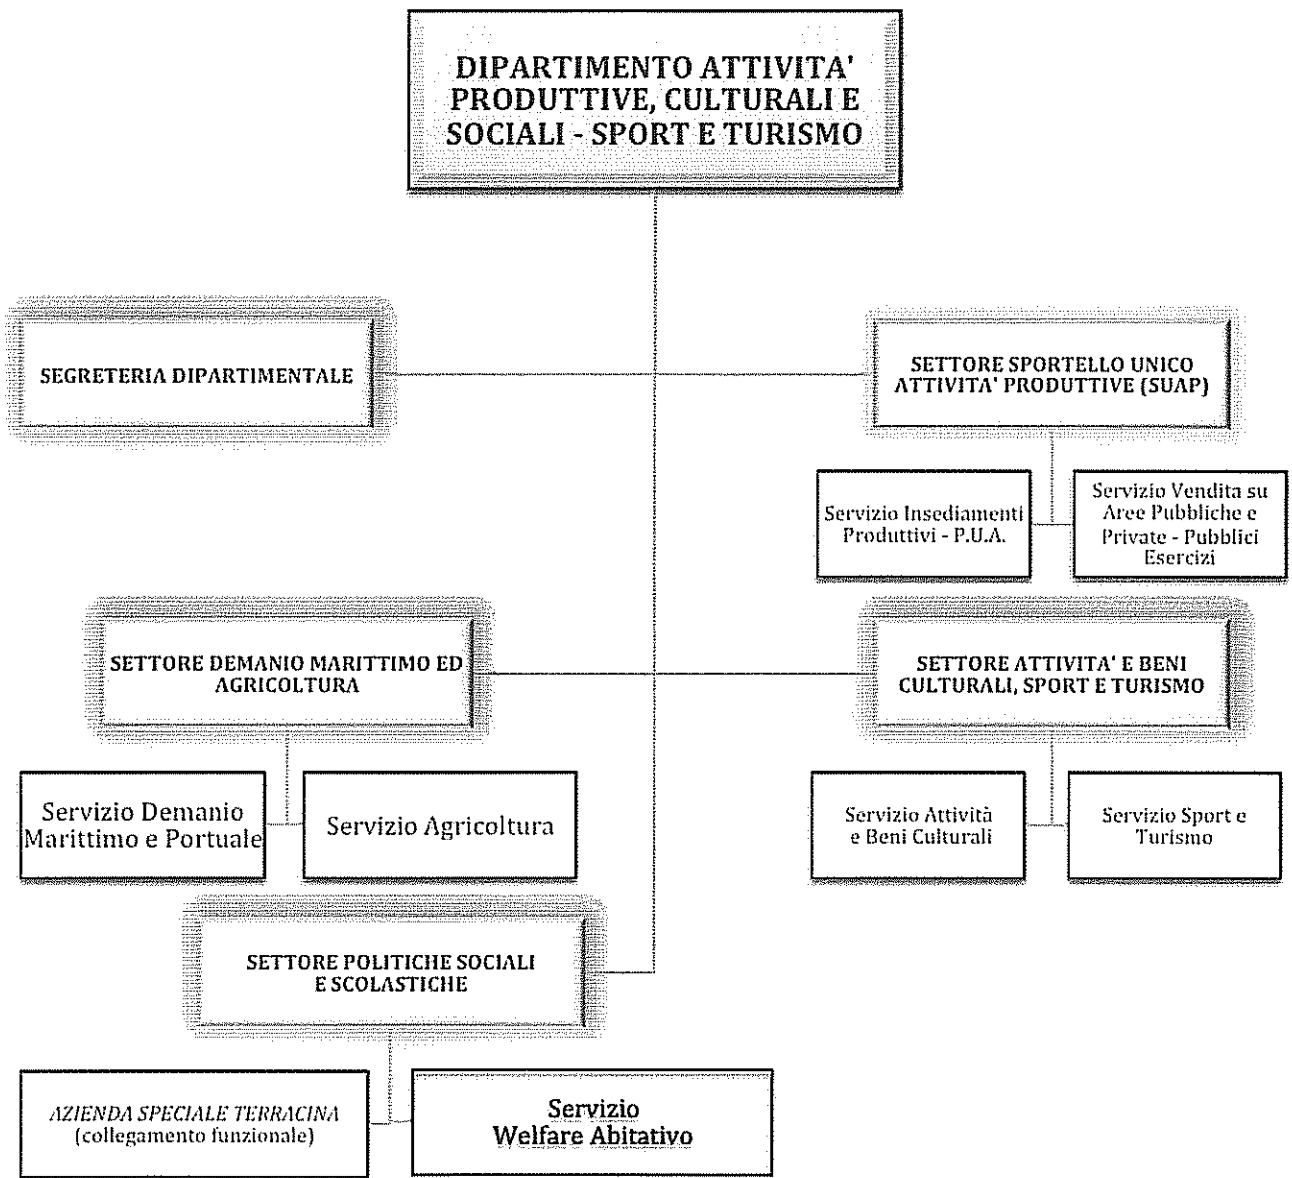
DIPARTIMENTO ATTIVITA' PRODUTTIVE, CULTURALI E SOCIALI - SPORT E TURISMO

SEGRETERIA DIPARTIMENTALE

SETTORE SPORTELLO UNICO ATTIVITA' PRODUTTIVE (SUAP)

Servizio Insediamenti Produttivi - P.U.A.

Servizio Vendita su Aree Pubbliche e Private - Pubblici Esercizi

SETTORE DEMANIO MARITTIMO ED AGRICOLTURA

SETTORE ATTIVITA' E BENI CULTURALI, SPORT E TURISMO

Servizio Demanio Marittimo e Portuale

Servizio Agricoltura

Servizio Attività e Beni Culturali

Servizio Sport e Turismo

SETTORE POLITICHE SOCIALI E SCOLASTICHE

AZIENDA SPECIALE TERRACINA (collegamento funzionale)

Servizio Welfare Abitativo